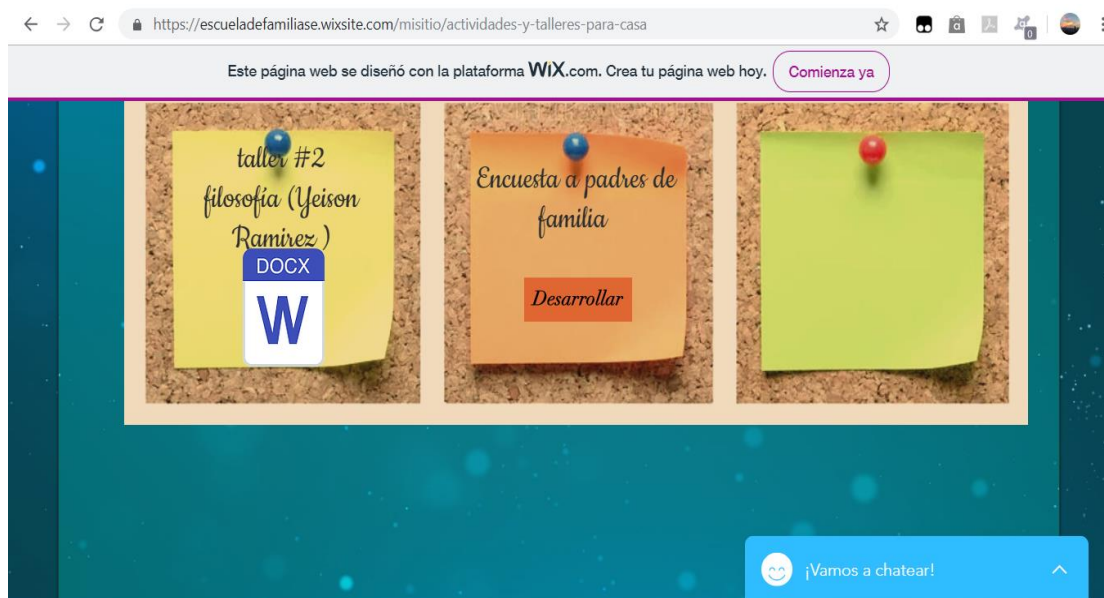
https://escueladefamiliase.wixsite.com/misitio/actividades-y-talleres-para-casa

Este página web se diseñó con la plataforma WiX.com. Crea tu página web hoy. Comienza ya

taller #2 filosofía (Yeison Ramirez )

DOCX

W

Encuesta a padres de familia

Desarrollar

¡Vamos a chatear!